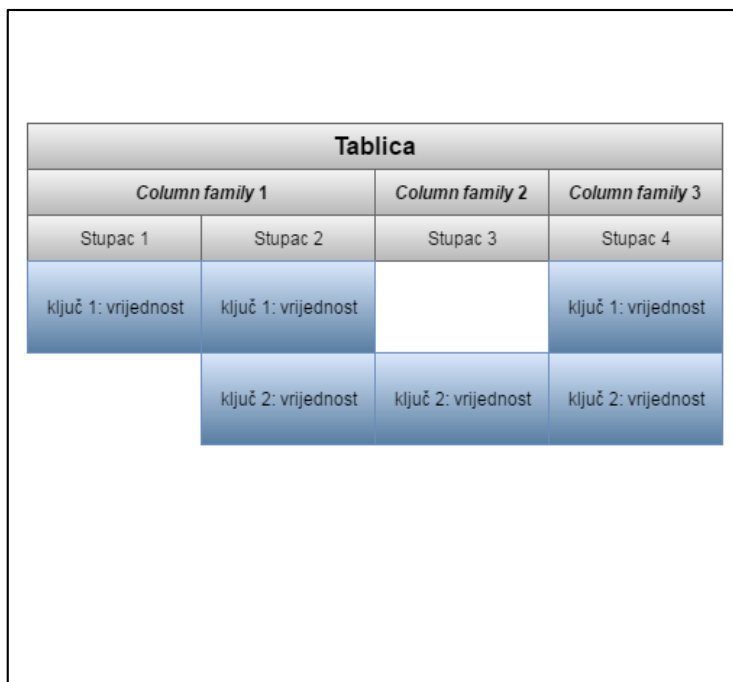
| Tablica | | | |
|---|---|---|---|
| *Column family* 1 | | *Column family* 2 | *Column family* 3 |
| Stupac 1 | Stupac 2 | Stupac 3 | Stupac 4 |
| ključ 1: vrijednost | ključ 1: vrijednost | | ključ 1: vrijednost |
| | ključ 2: vrijednost | ključ 2: vrijednost | ključ 2: vrijednost |